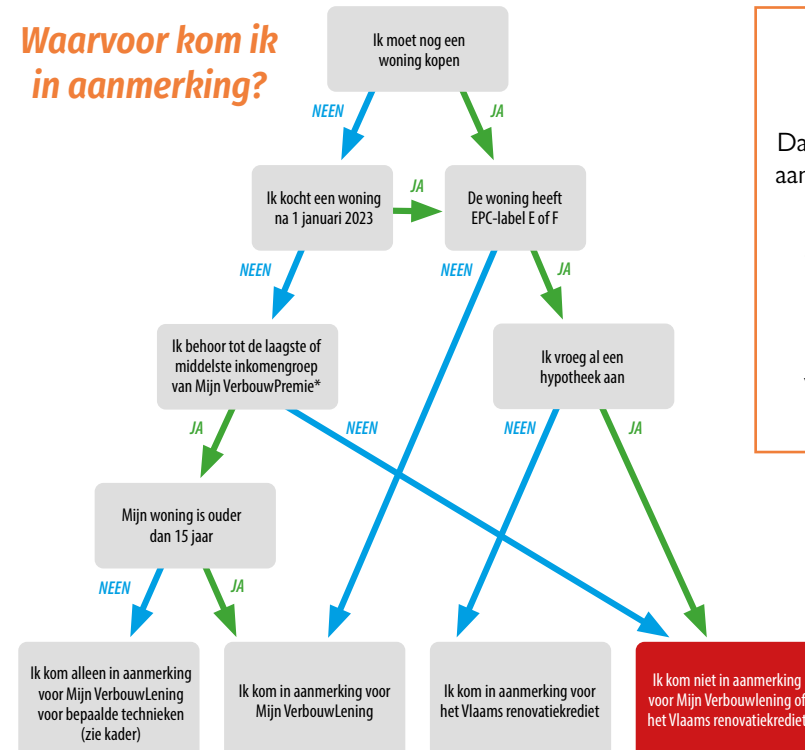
Waarvoor kom ik in aanmerking?

Ik moet nog een woning kopen

NEEN

JA

Ik kocht een woning na 1 januari 2023

JA

De woning heeft EPC-label E of F

NEEN

NEEN

JA

Ik behoor tot de laagste of middelste inkomengroep van Mijn VerbouwPremie*

Ik vroeg al een hypotheek aan

JA

NEEN

NEEN

JA

Mijn woning is ouder dan 15 jaar

NEEN

JA

Ik kom alleen in aanmerking voor Mijn VerbouwLening voor bepaalde technieken (zie kader)

Ik kom in aanmerking voor Mijn VerbouwLening

Ik kom in aanmerking voor het Vlaams renovatiekrediet

Ik kom niet in aanmerking voor Mijn Verbouwlening of het Vlaams renovatiekrediet

Da

aar

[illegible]